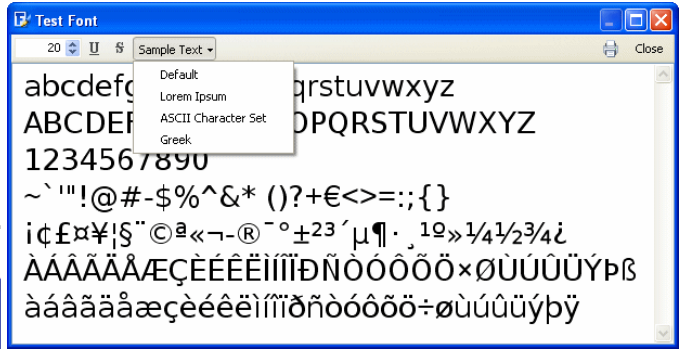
Test Font

20 U S Sample Text Close

Default
Lorem Ipsum
ASCII Character Set
Greek

abcdefg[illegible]qrstuvwxyz
ABCDEF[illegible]OPQRSTUVWXYZ
1234567890
~`'"!@#-$%^&* ()?+€<>=:;{}
¡¢£¤¥¦§¨©ª«¬-®¯°±²³´µ¶·¸¹º»¼½¾¿
ÀÁÂÃÄÅÆÇÈÉÊËÌÍÎÏÐÑÒÓÔÕÖ×ØÙÚÛÜÝÞß
àáâãäåæçèéêëìíîïðñòóôõö÷øùúûüýþÿ